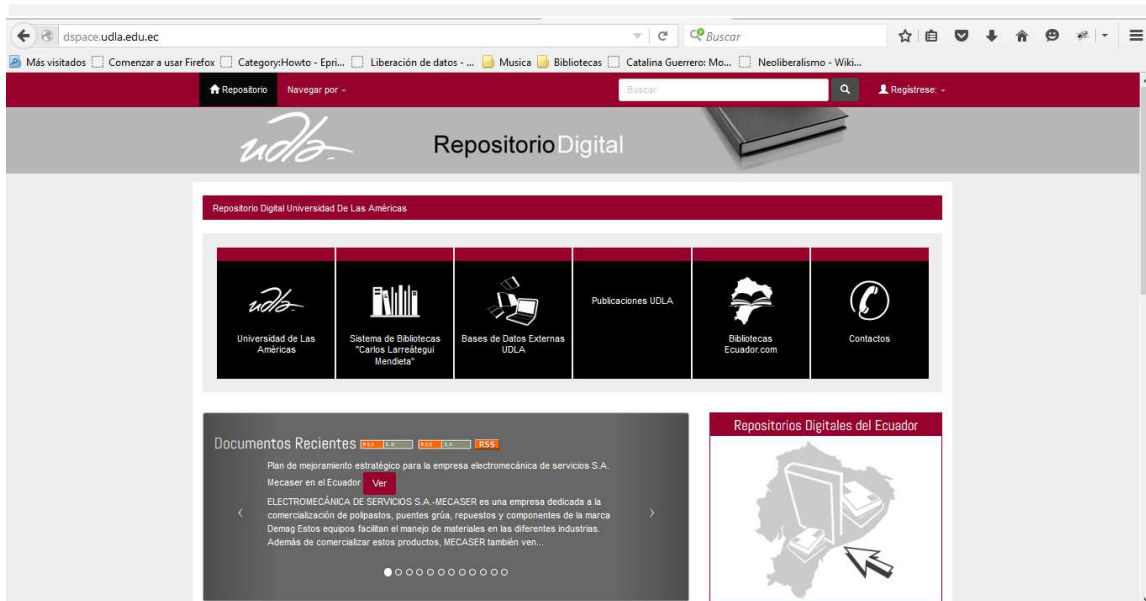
dspace.udla.edu.ec

Buscar

Más visitados Comenzar a usar Firefox Category:Howto - Epri... Liberación de datos - ... Musica Bibliotecas Catalina Guerrero: Mo... Neoliberalismo - Wiki...

Repositorio Navegar por

Buscar

Regístrese:

udla Repositorio Digital

Repositorio Digital Universidad De Las Américas

udla Universidad de Las Américas

Sistema de Bibliotecas "Carlos Larreátegui Mendieta"

Bases de Datos Externas UDLA

Publicaciones UDLA

Bibliotecas Ecuador.com

Contactos

Documentos Recientes RSS 1.0 RSS 2.0 RSS

Plan de mejoramiento estratégico para la empresa electromecánica de servicios S.A. Mecaser en el Ecuador Ver

ELECTROMECÁNICA DE SERVICIOS S.A.-MECASER es una empresa dedicada a la comercialización de polipastos, puentes grúa, repuestos y componentes de la marca Demag Estos equipos facilitan el manejo de materiales en las diferentes industrias. Además de comercializar estos productos, MECASER también ven...

Repositorios Digitales del Ecuador